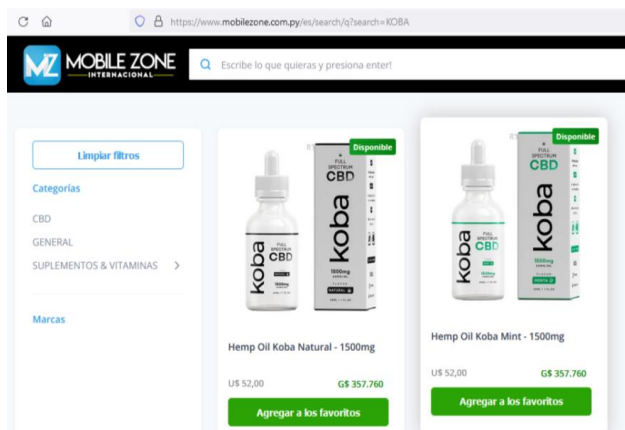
https://www.mobilezone.com.py/es/search/q?search=KOBA

MZ MOBILE ZONE INTERNACIONAL

Escribe lo que quieras y presiona enter!

Limpiar filtros

Categorías

CBD

GENERAL

SUPLEMENTOS & VITAMINAS >

Marcas

Disponible

FULL SPECTRUM CBD koba 1500mg NATURAL

Hemp Oil Koba Natural - 1500mg

U$ 52,00

G$ 357.760

Agregar a los favoritos

Disponible

FULL SPECTRUM CBD koba 1500mg MENTA

Hemp Oil Koba Mint - 1500mg

U$ 52,00

G$ 357.760

Agregar a los favoritos